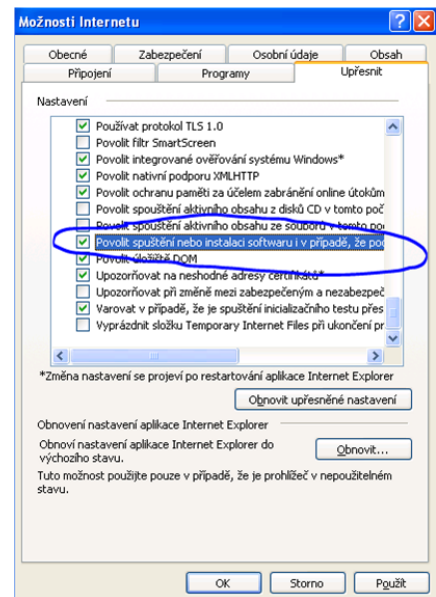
Možnosti Internetu

Obecné | Zabezpečení | Osobní údaje | Obsah
Připojení | Programy | Upřesnit

Nastavení

Používat protokol TLS 1.0
Povolit filtr SmartScreen
Povolit integrované ověřování systému Windows*
Povolit nativní podporu XMLHTTP
Povolit ochranu paměti za účelem zabránění online útokům
Povolit spouštění aktivního obsahu z disků CD v tomto poč
Povolit spouštění aktivního obsahu ze souborů v tomto poč
Povolit spuštění nebo instalaci softwaru v i případě, že pod
Povolit úložiště DOM
Upozorňovat na neshodné adresy certifikátů*
Upozorňovat při změně mezi zabezpečeným a nezabezpeč
Varovat v případě, že je spuštění inicializačního testu přes
Vyprázdnit složku Temporary Internet Files při ukončení pr

*Změna nastavení se projeví po restartování aplikace Internet Explorer

Obnovit upřesněné nastavení

Obnovení nastavení aplikace Internet Explorer

Obnoví nastavení aplikace Internet Explorer do výchozího stavu.

Obnovit...

Tuto možnost použijte pouze v případě, že je prohlížeč v nepoužitelném stavu.

OK | Storno | Použít